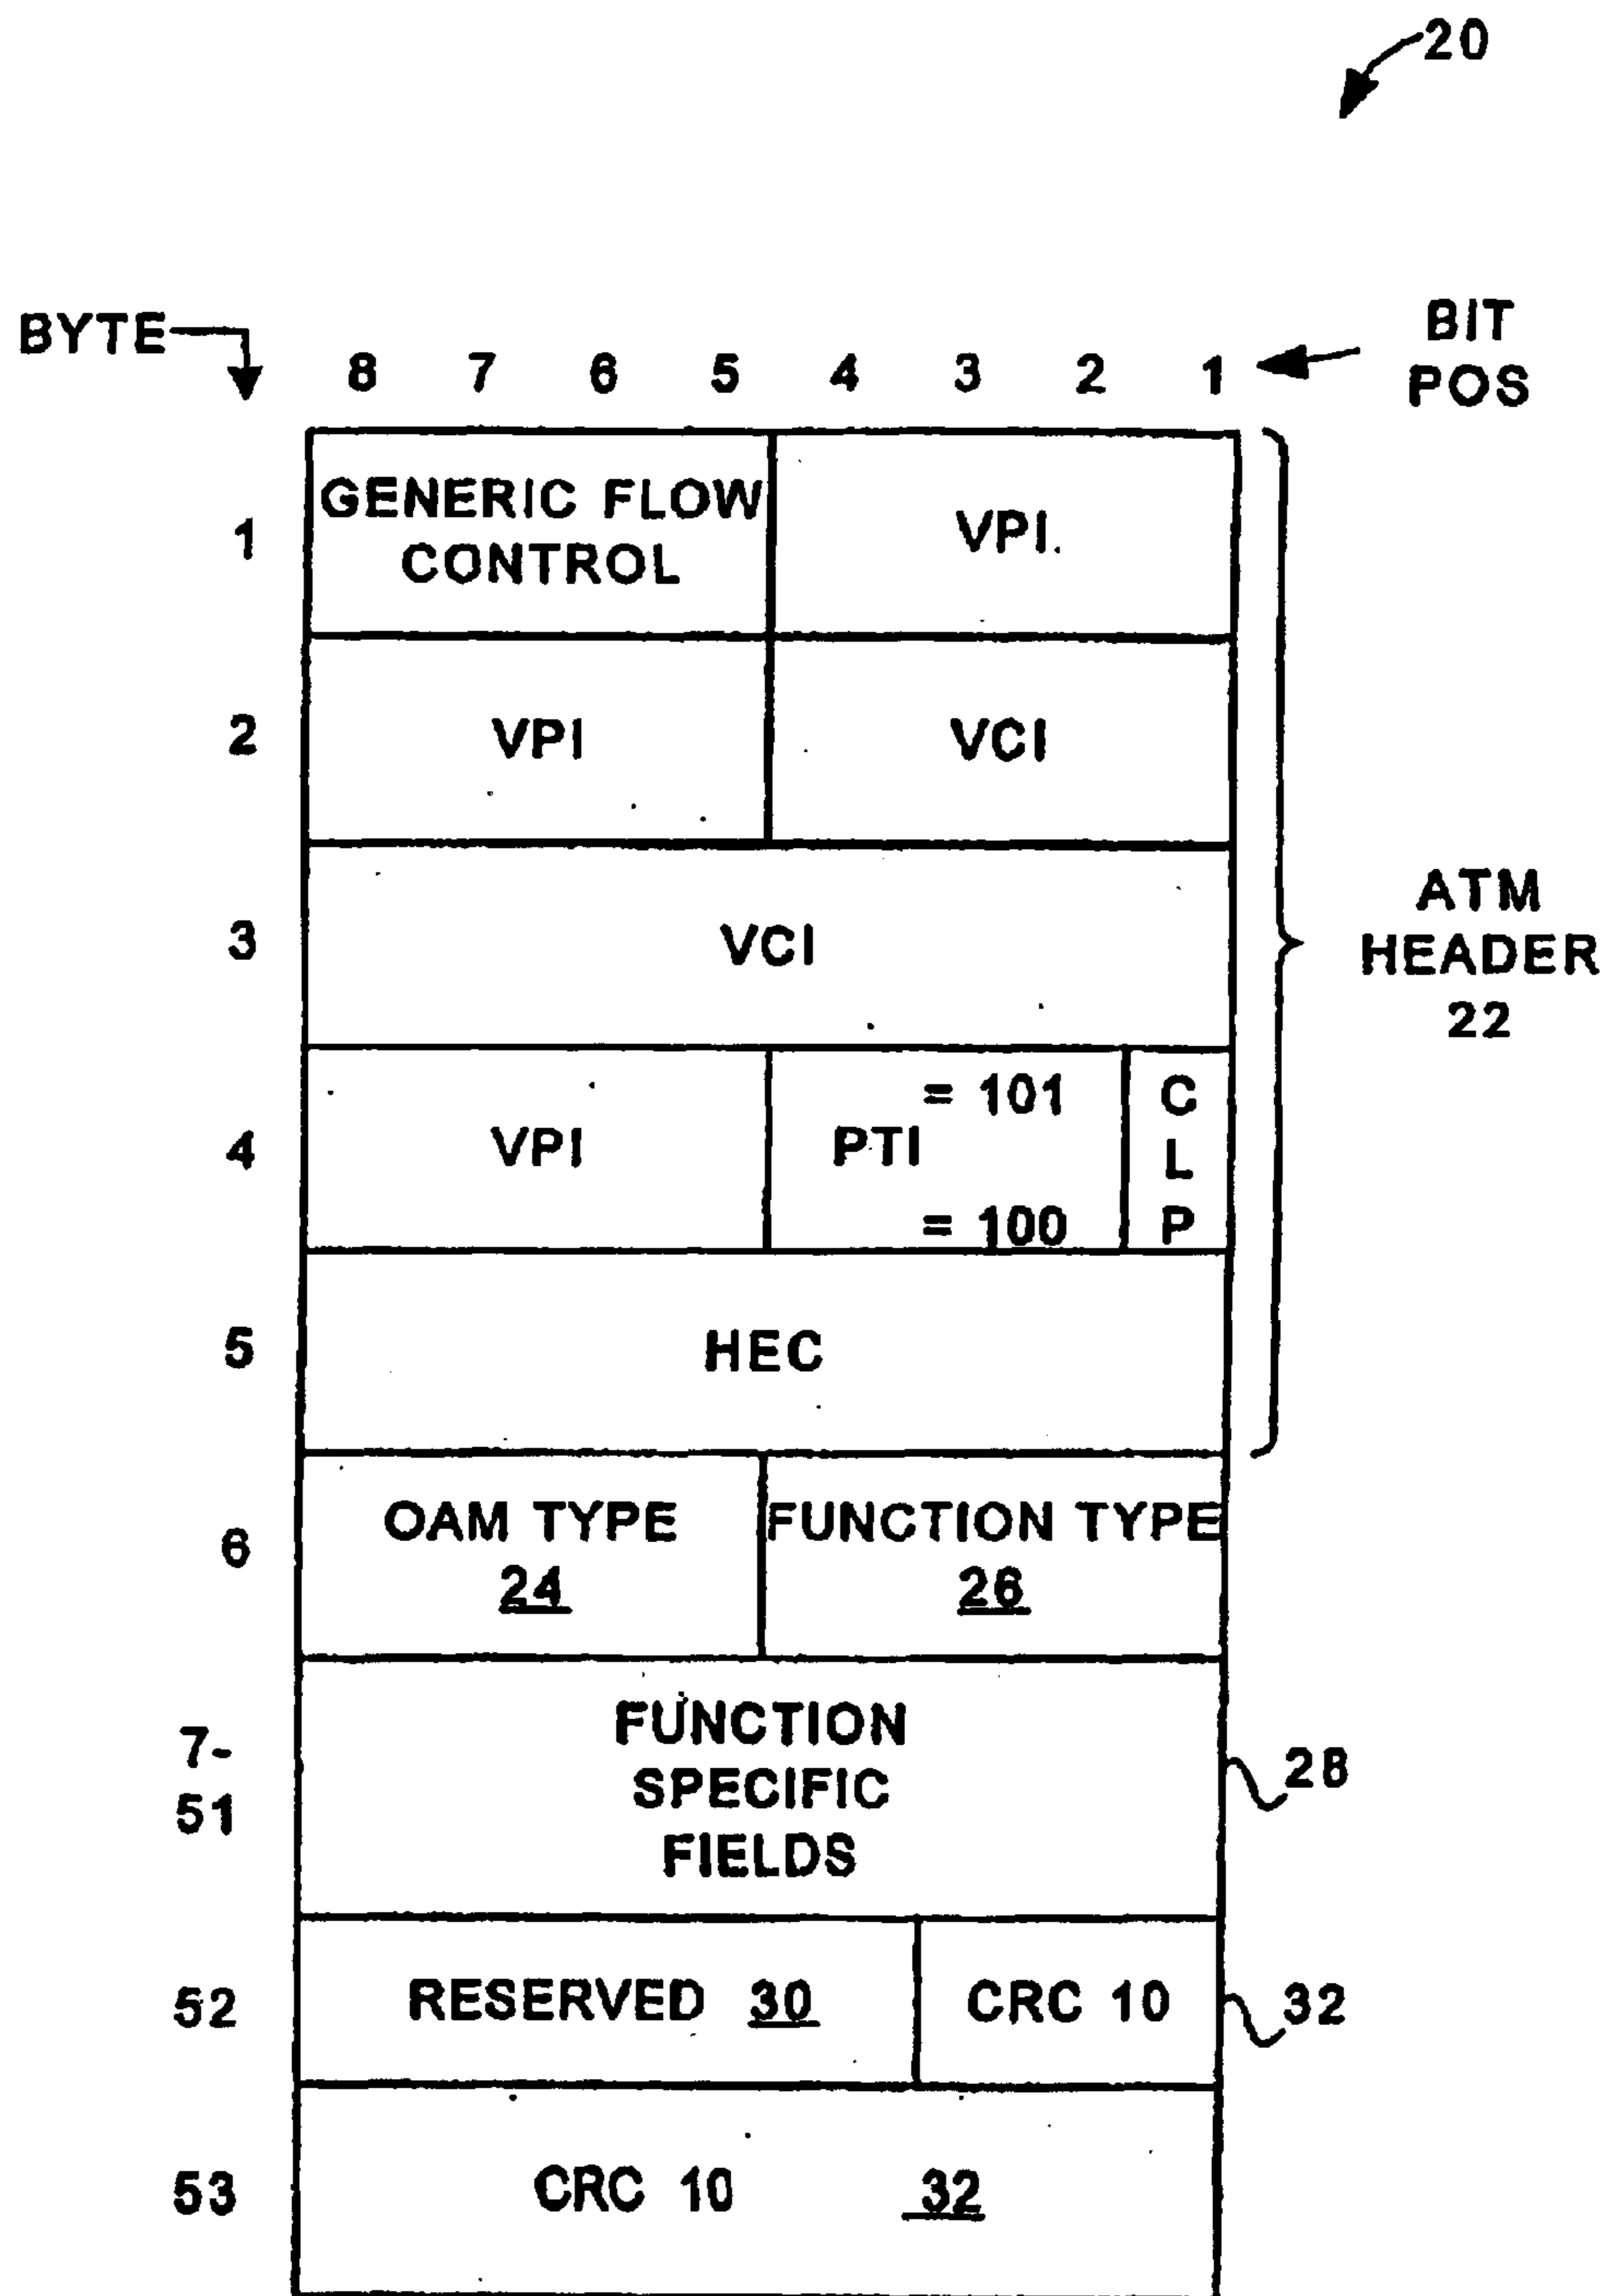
20

BYTE

8 7 6 5 4 3 2 1

BIT POS

| BYTE | | |
|---|---|---|
| 1 | GENERIC FLOW CONTROL | VPI |
| 2 | VPI | VCI |
| 3 | VCI | |
| 4 | VPI | PTI = 101 = 100 \| CLP |
| 5 | HEC | |
| 6 | OAM TYPE 24 | FUNCTION TYPE 26 |
| 7-51 | FUNCTION SPECIFIC FIELDS | |
| 52 | RESERVED 30 | CRC 10 |
| 53 | CRC 10 32 | |

ATM HEADER 22

28

32